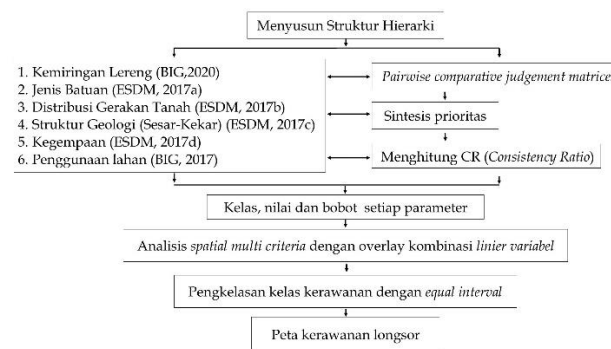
Menyusun Struktur Hierarki

1. Kemiringan Lereng (BIG,2020)
2. Jenis Batuan (ESDM, 2017a)
3. Distribusi Gerakan Tanah (ESDM, 2017b)
4. Struktur Geologi (Sesar-Kekar) (ESDM, 2017c)
5. Kegempaan (ESDM, 2017d)
6. Penggunaan lahan (BIG, 2017)

Pairwise comparative judgement matrice

Sintesis prioritas

Menghitung CR (Consistency Ratio)

Kelas, nilai dan bobot setiap parameter

Analisis spatial multi criteria dengan overlay kombinasi linier variabel

Pengkelasan kelas kerawanan dengan equal interval

Peta kerawanan longsor